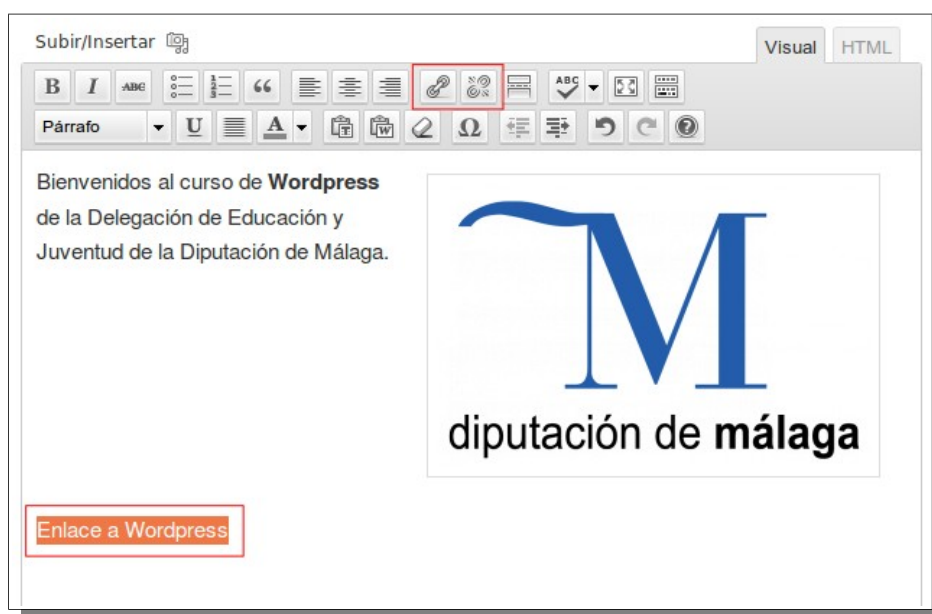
Subir/Insertar

Visual HTML

B I ABC 66

ABC

Párrafo U A Ω

Bienvenidos al curso de **Wordpress** de la Delegación de Educación y Juventud de la Diputación de Málaga.

M

diputación de **málaga**

Enlace a Wordpress